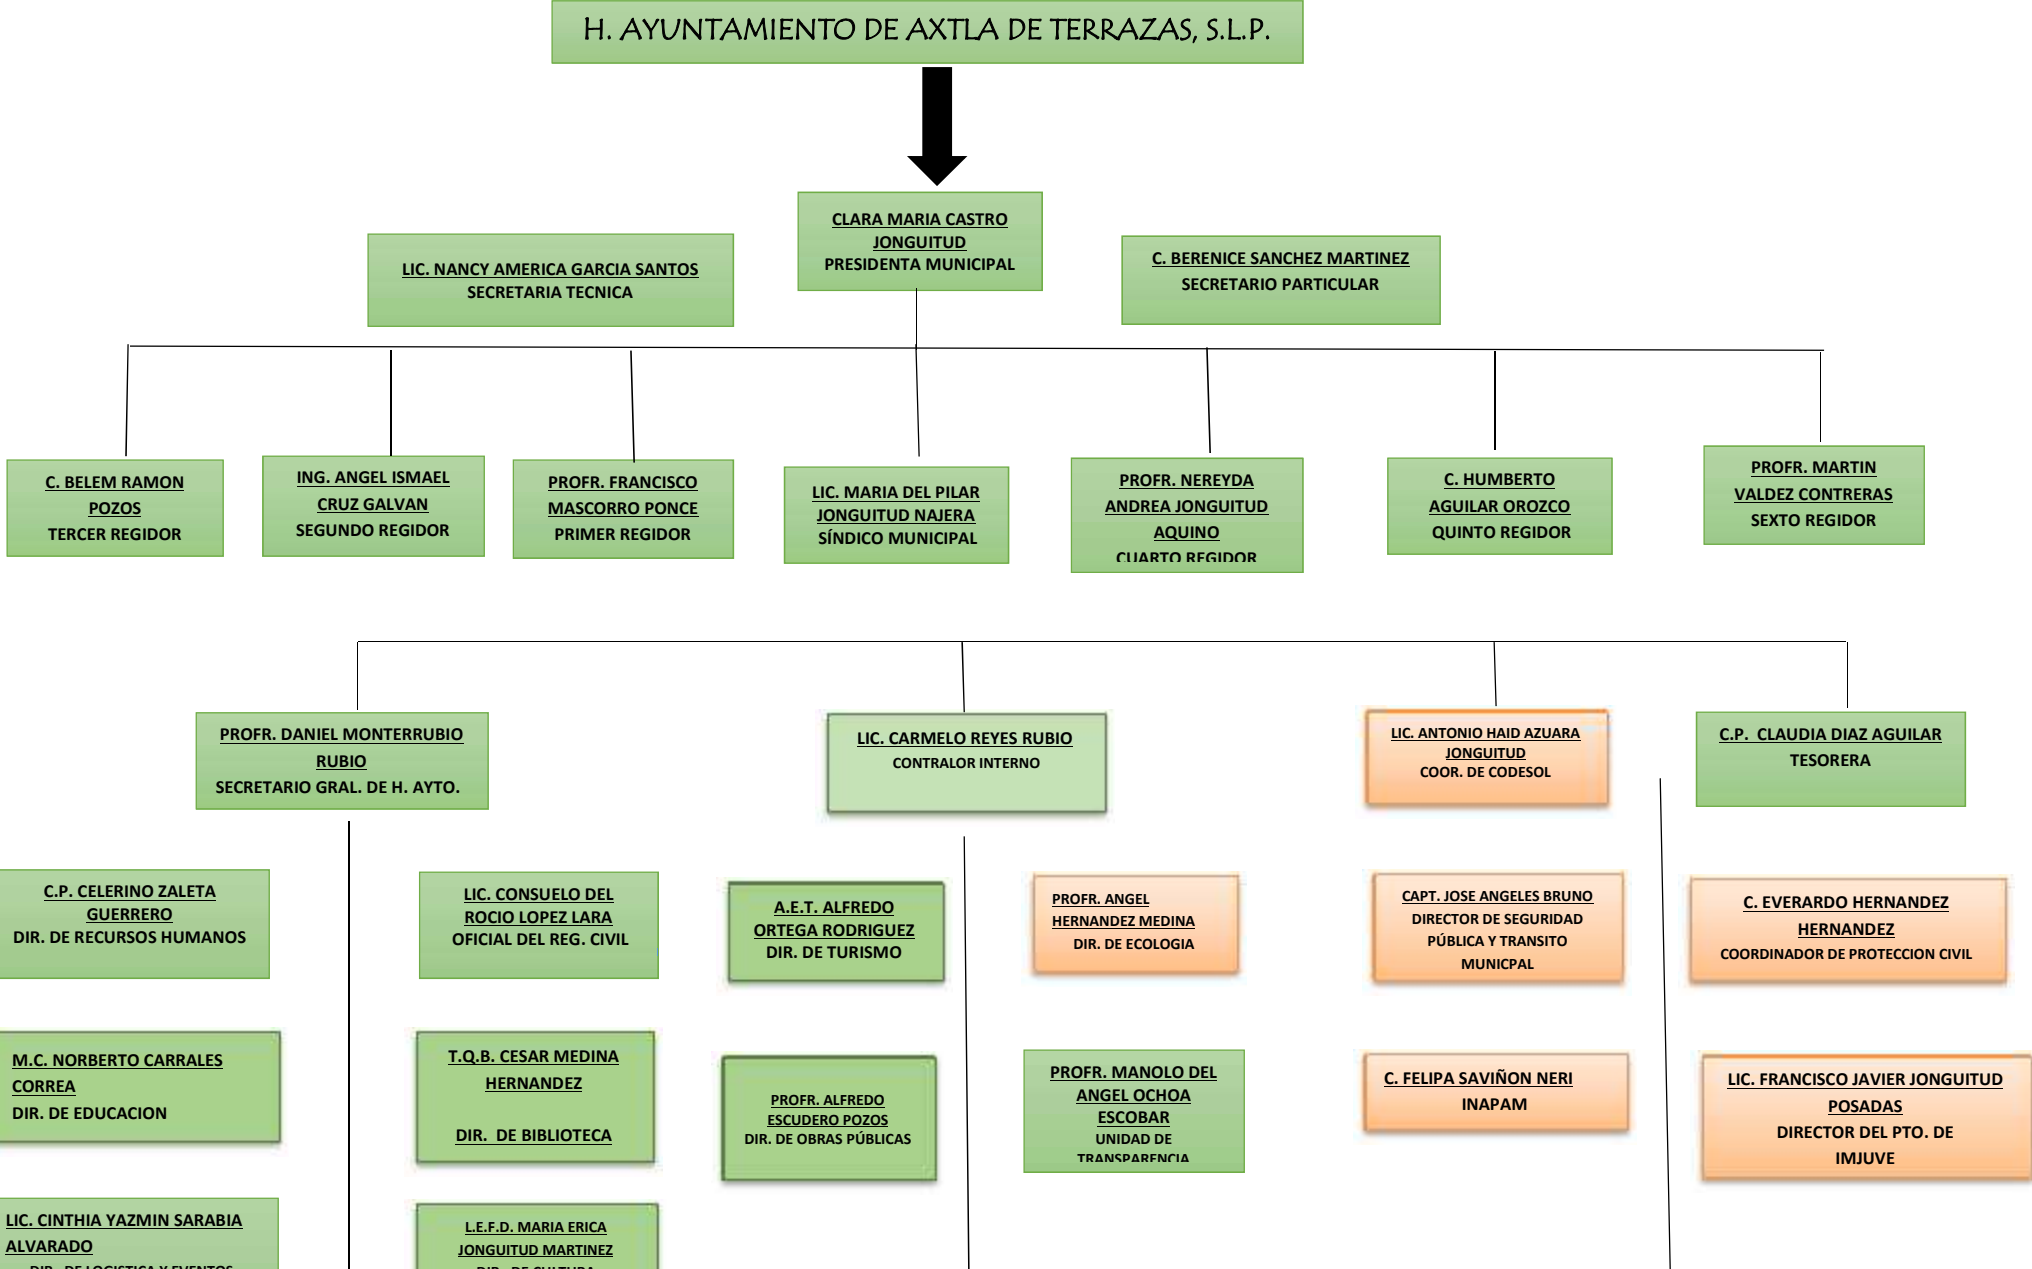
H. AYUNTAMIENTO DE AXTLA DE TERRAZAS, S.L.P.

CLARA MARIA CASTRO JONGUITUD
PRESIDENTA MUNICIPAL

LIC. NANCY AMERICA GARCIA SANTOS
SECRETARIA TECNICA

C. BERENICE SANCHEZ MARTINEZ
SECRETARIO PARTICULAR

C. BELEM RAMON POZOS
TERCER REGIDOR

ING. ANGEL ISMAEL CRUZ GALVAN
SEGUNDO REGIDOR

PROFR. FRANCISCO MASCORRO PONCE
PRIMER REGIDOR

LIC. MARIA DEL PILAR JONGUITUD NAJERA
SÍNDICO MUNICIPAL

PROFR. NEREYDA ANDREA JONGUITUD AQUINO
CUARTO REGIDOR

C. HUMBERTO AGUILAR OROZCO
QUINTO REGIDOR

PROFR. MARTIN VALDEZ CONTRERAS
SEXTO REGIDOR

PROFR. DANIEL MONTERRUBIO RUBIO
SECRETARIO GRAL. DE H. AYTO.

LIC. CARMELO REYES RUBIO
CONTRALOR INTERNO

LIC. ANTONIO HAID AZUARA JONGUITUD
COOR. DE CODESOL

C.P. CLAUDIA DIAZ AGUILAR
TESORERA

C.P. CELERINO ZALETA GUERRERO
DIR. DE RECURSOS HUMANOS

LIC. CONSUELO DEL ROCIO LOPEZ LARA
OFICIAL DEL REG. CIVIL

A.E.T. ALFREDO ORTEGA RODRIGUEZ
DIR. DE TURISMO

PROFR. ANGEL HERNANDEZ MEDINA
DIR. DE ECOLOGIA

CAPT. JOSE ANGELES BRUNO
DIRECTOR DE SEGURIDAD PÚBLICA Y TRANSITO MUNICPAL

C. EVERARDO HERNANDEZ HERNANDEZ
COORDINADOR DE PROTECCION CIVIL

M.C. NORBERTO CARRALES CORREA
DIR. DE EDUCACION

T.Q.B. CESAR MEDINA HERNANDEZ

DIR. DE BIBLIOTECA

PROFR. ALFREDO ESCUDERO POZOS
DIR. DE OBRAS PÚBLICAS

PROFR. MANOLO DEL ANGEL OCHOA ESCOBAR
UNIDAD DE TRANSPARENCIA

C. FELIPA SAVIÑON NERI
INAPAM

LIC. FRANCISCO JAVIER JONGUITUD POSADAS
DIRECTOR DEL PTO. DE IMJUVE

LIC. CINTHIA YAZMIN SARABIA ALVARADO
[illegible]

L.E.F.D. MARIA ERICA JONGUITUD MARTINEZ
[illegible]